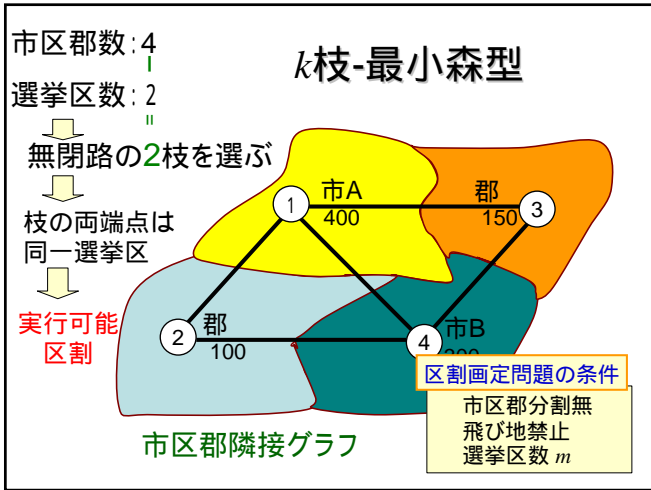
市区郡数：4
l
選挙区数：2
ll
$k$枝-最小森型

無閉路の2枝を選ぶ

枝の両端点は同一選挙区

実行可能区割

1
市A
400

郡
150
3

2
郡
100

4
市B
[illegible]

区割画定問題の条件
市区郡分割無
飛び地禁止
選挙区数 $m$

市区郡隣接グラフ